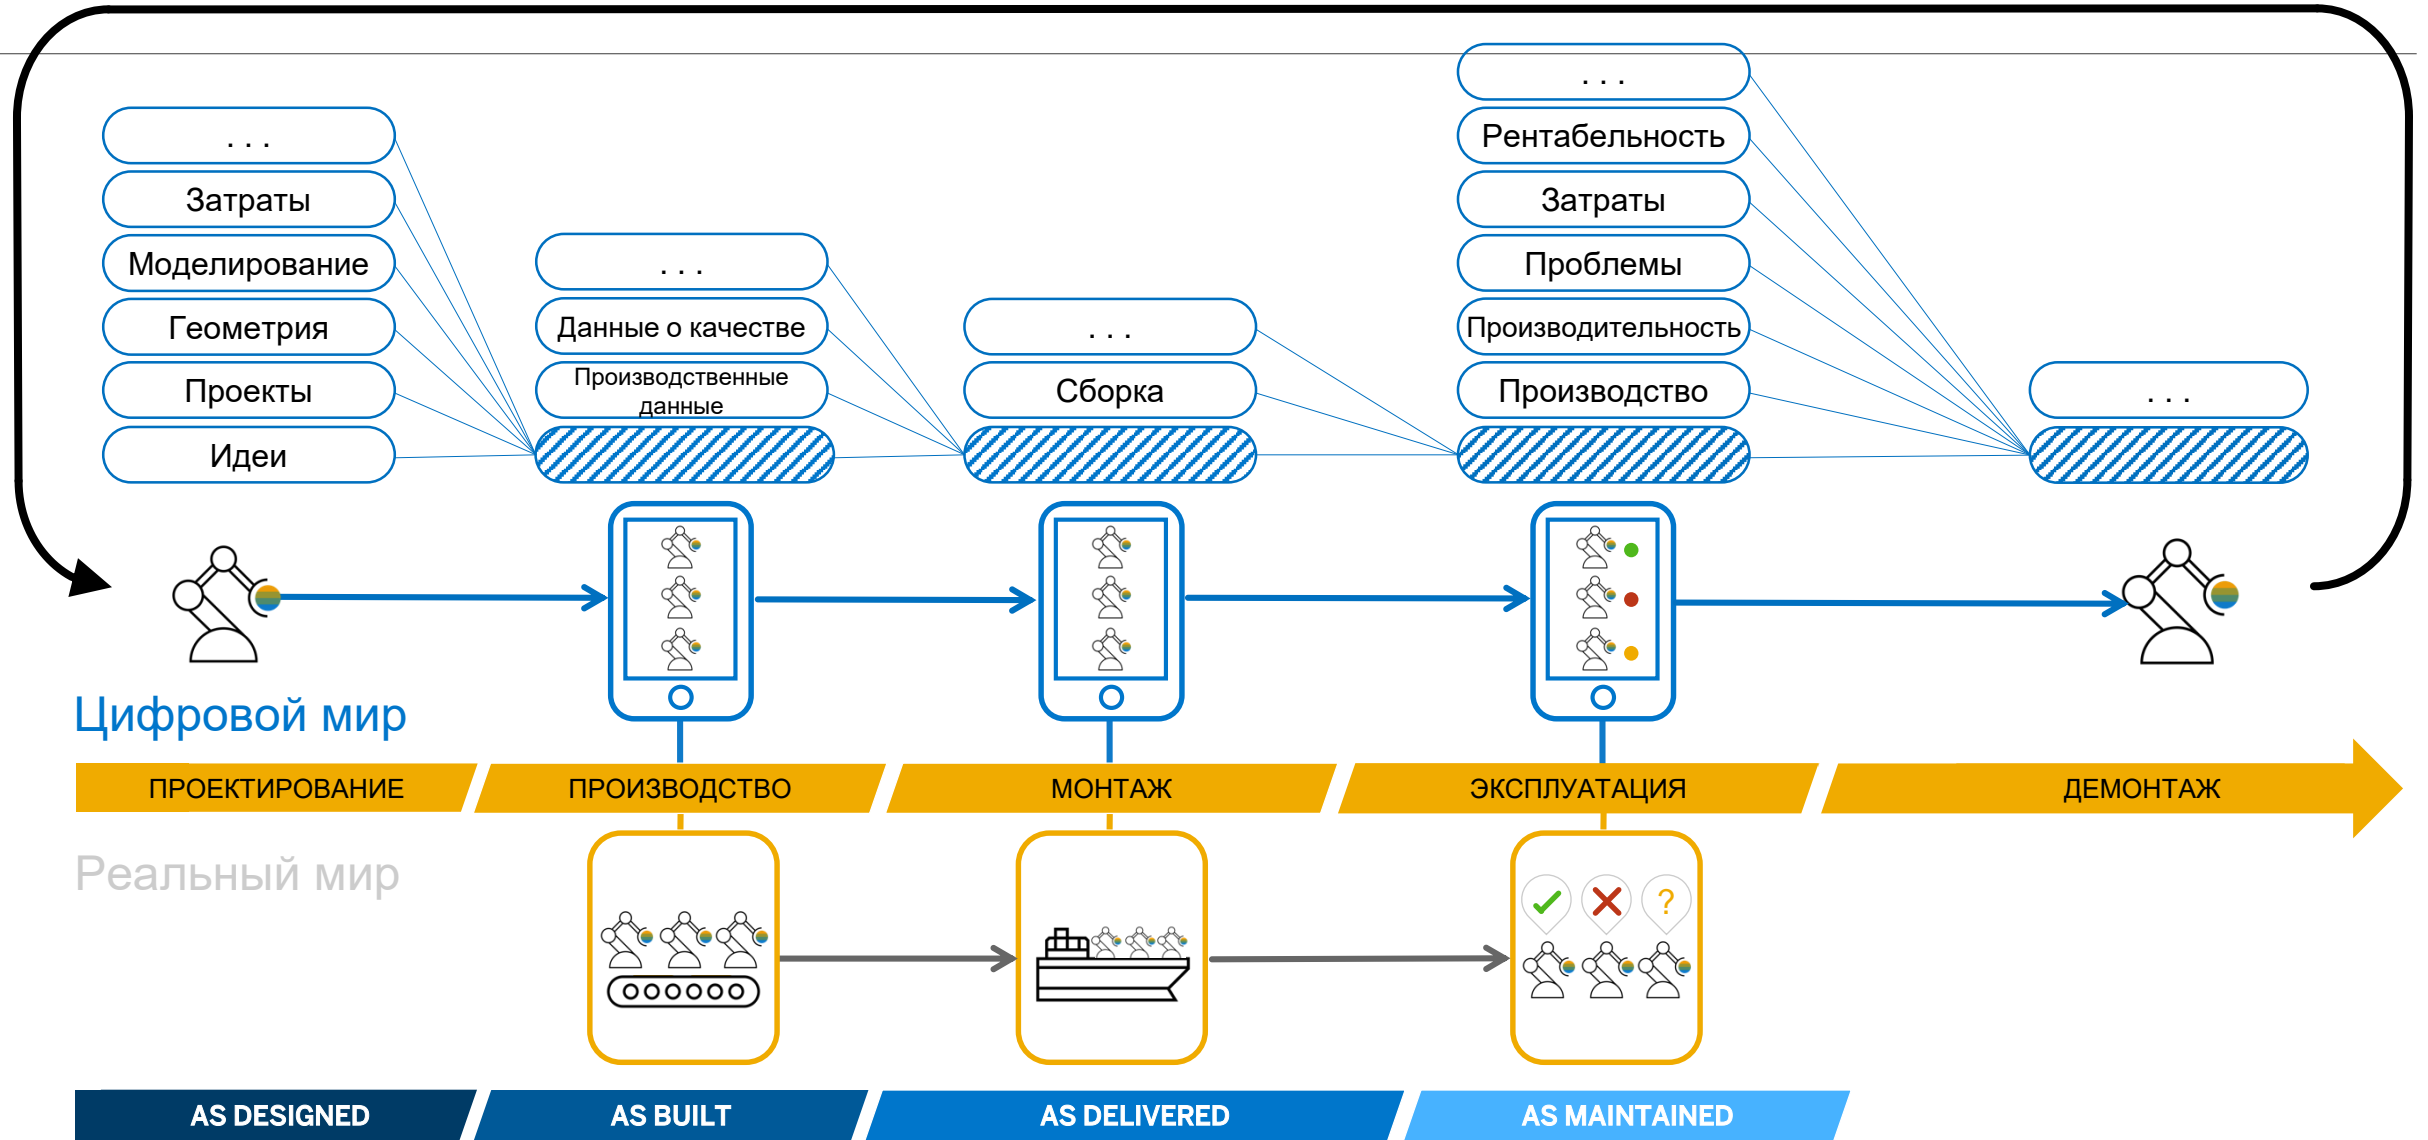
. . .

Затраты

Моделирование

Геометрия

Проекты

Идеи

. . .

Данные о качестве

Производственные данные

. . .

Сборка

. . .

Рентабельность

Затраты

Проблемы

Производительность

Производство

. . .

Цифровой мир

ПРОЕКТИРОВАНИЕ

ПРОИЗВОДСТВО

МОНТАЖ

ЭКСПЛУАТАЦИЯ

ДЕМОНТАЖ

Реальный мир

?

AS DESIGNED

AS BUILT

AS DELIVERED

AS MAINTAINED